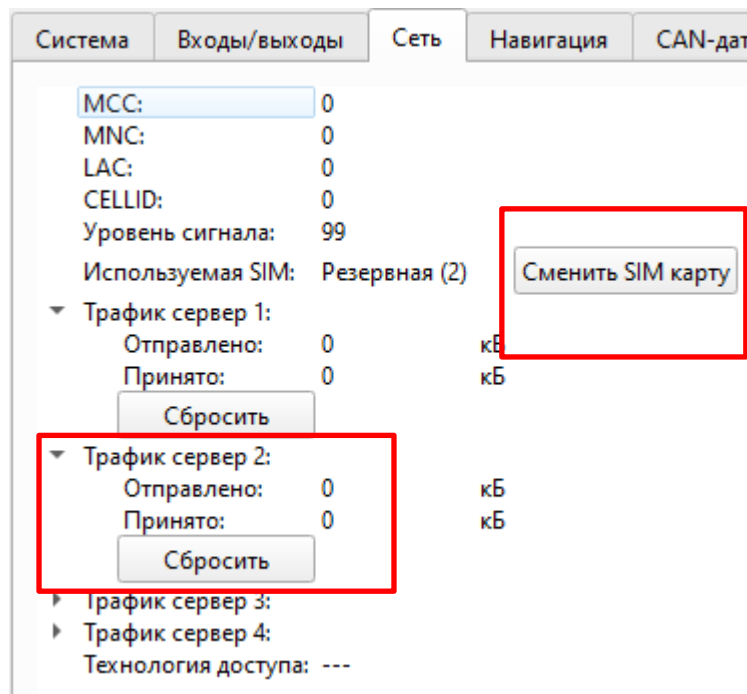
Система | Входы/выходы | Сеть | Навигация | CAN-дат

MCC: 0
MNC: 0
LAC: 0
CELLID: 0
Уровень сигнала: 99
Используемая SIM: Резервная (2)
Сменить SIM карту

Трафик сервер 1:
Отправлено: 0 кБ
Принято: 0 кБ
Сбросить

Трафик сервер 2:
Отправлено: 0 кБ
Принято: 0 кБ
Сбросить

Трафик сервер 3:
Трафик сервер 4:
Технология доступа: ---